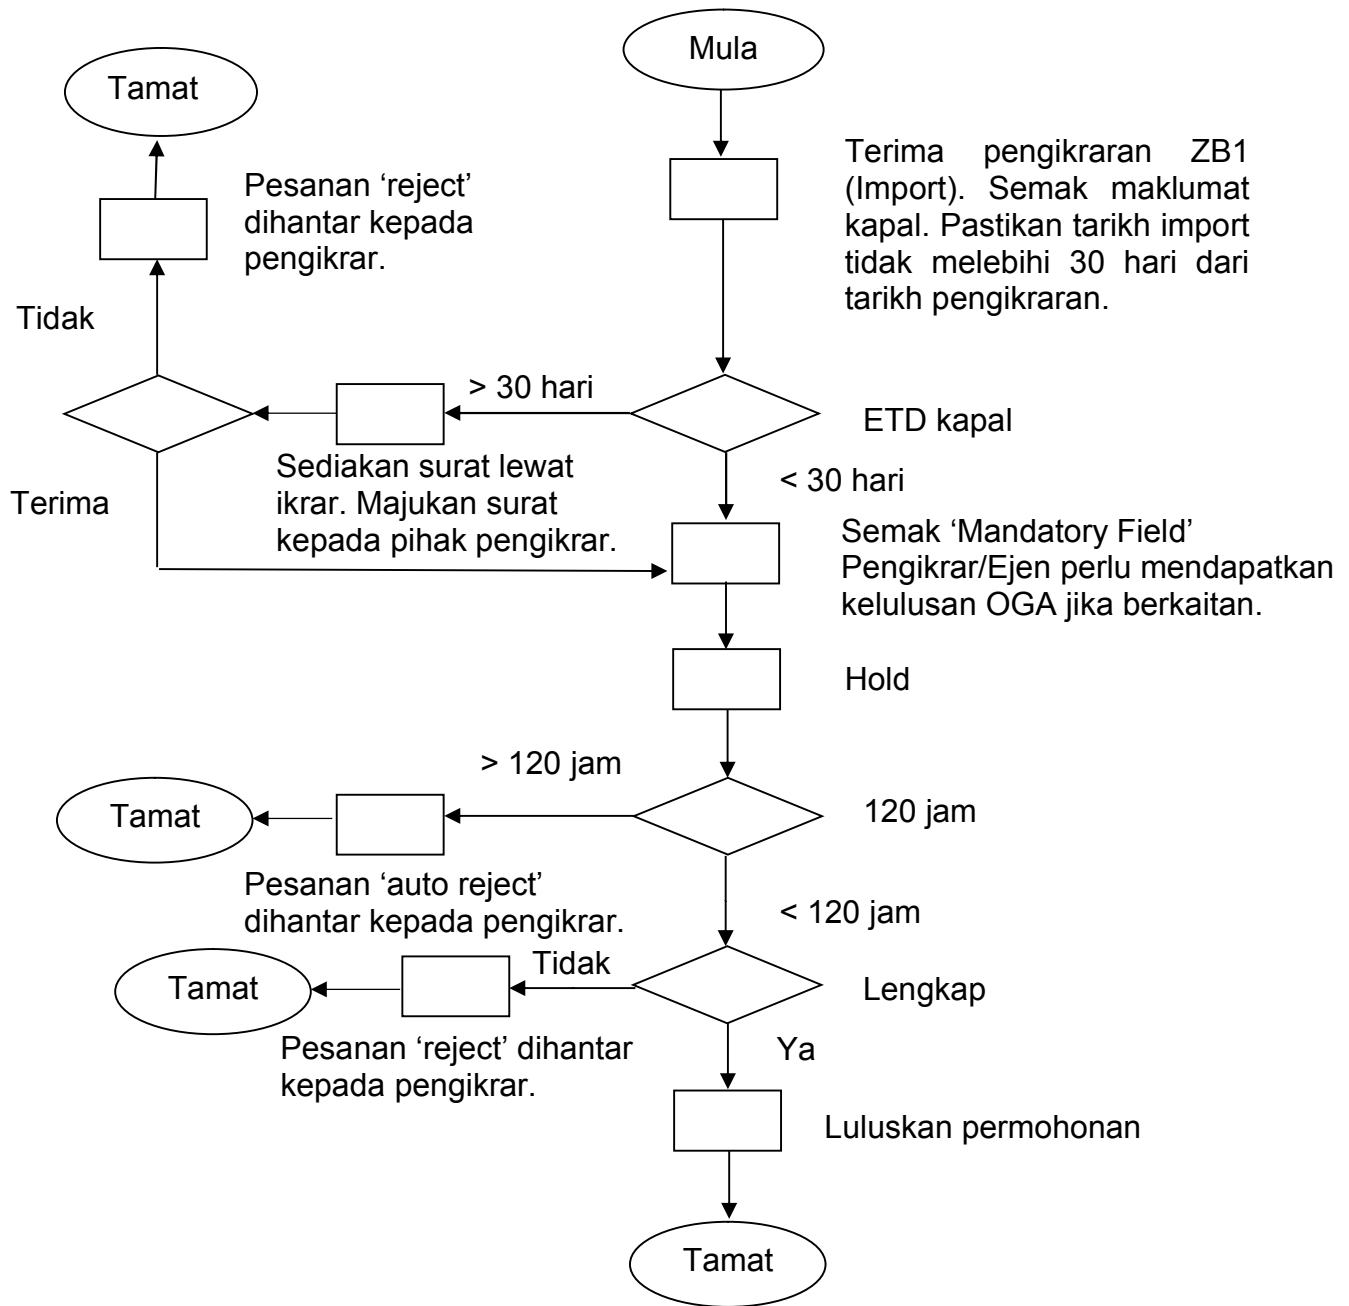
Mula

Tamat

Terima pengikraran ZB1 (Import). Semak maklumat kapal. Pastikan tarikh import tidak melebihi 30 hari dari tarikh pengikraran.

Pesanan 'reject' dihantar kepada pengikrar.

Tidak

> 30 hari

ETD kapal

Sediakan surat lewat ikrar. Majukan surat kepada pihak pengikrar.

Terima

< 30 hari

Semak 'Mandatory Field' Pengikrar/Ejen perlu mendapatkan kelulusan OGA jika berkaitan.

Hold

> 120 jam

Tamat

120 jam

Pesanan 'auto reject' dihantar kepada pengikrar.

< 120 jam

Tidak

Tamat

Lengkap

Pesanan 'reject' dihantar kepada pengikrar.

Ya

Luluskan permohonan

Tamat